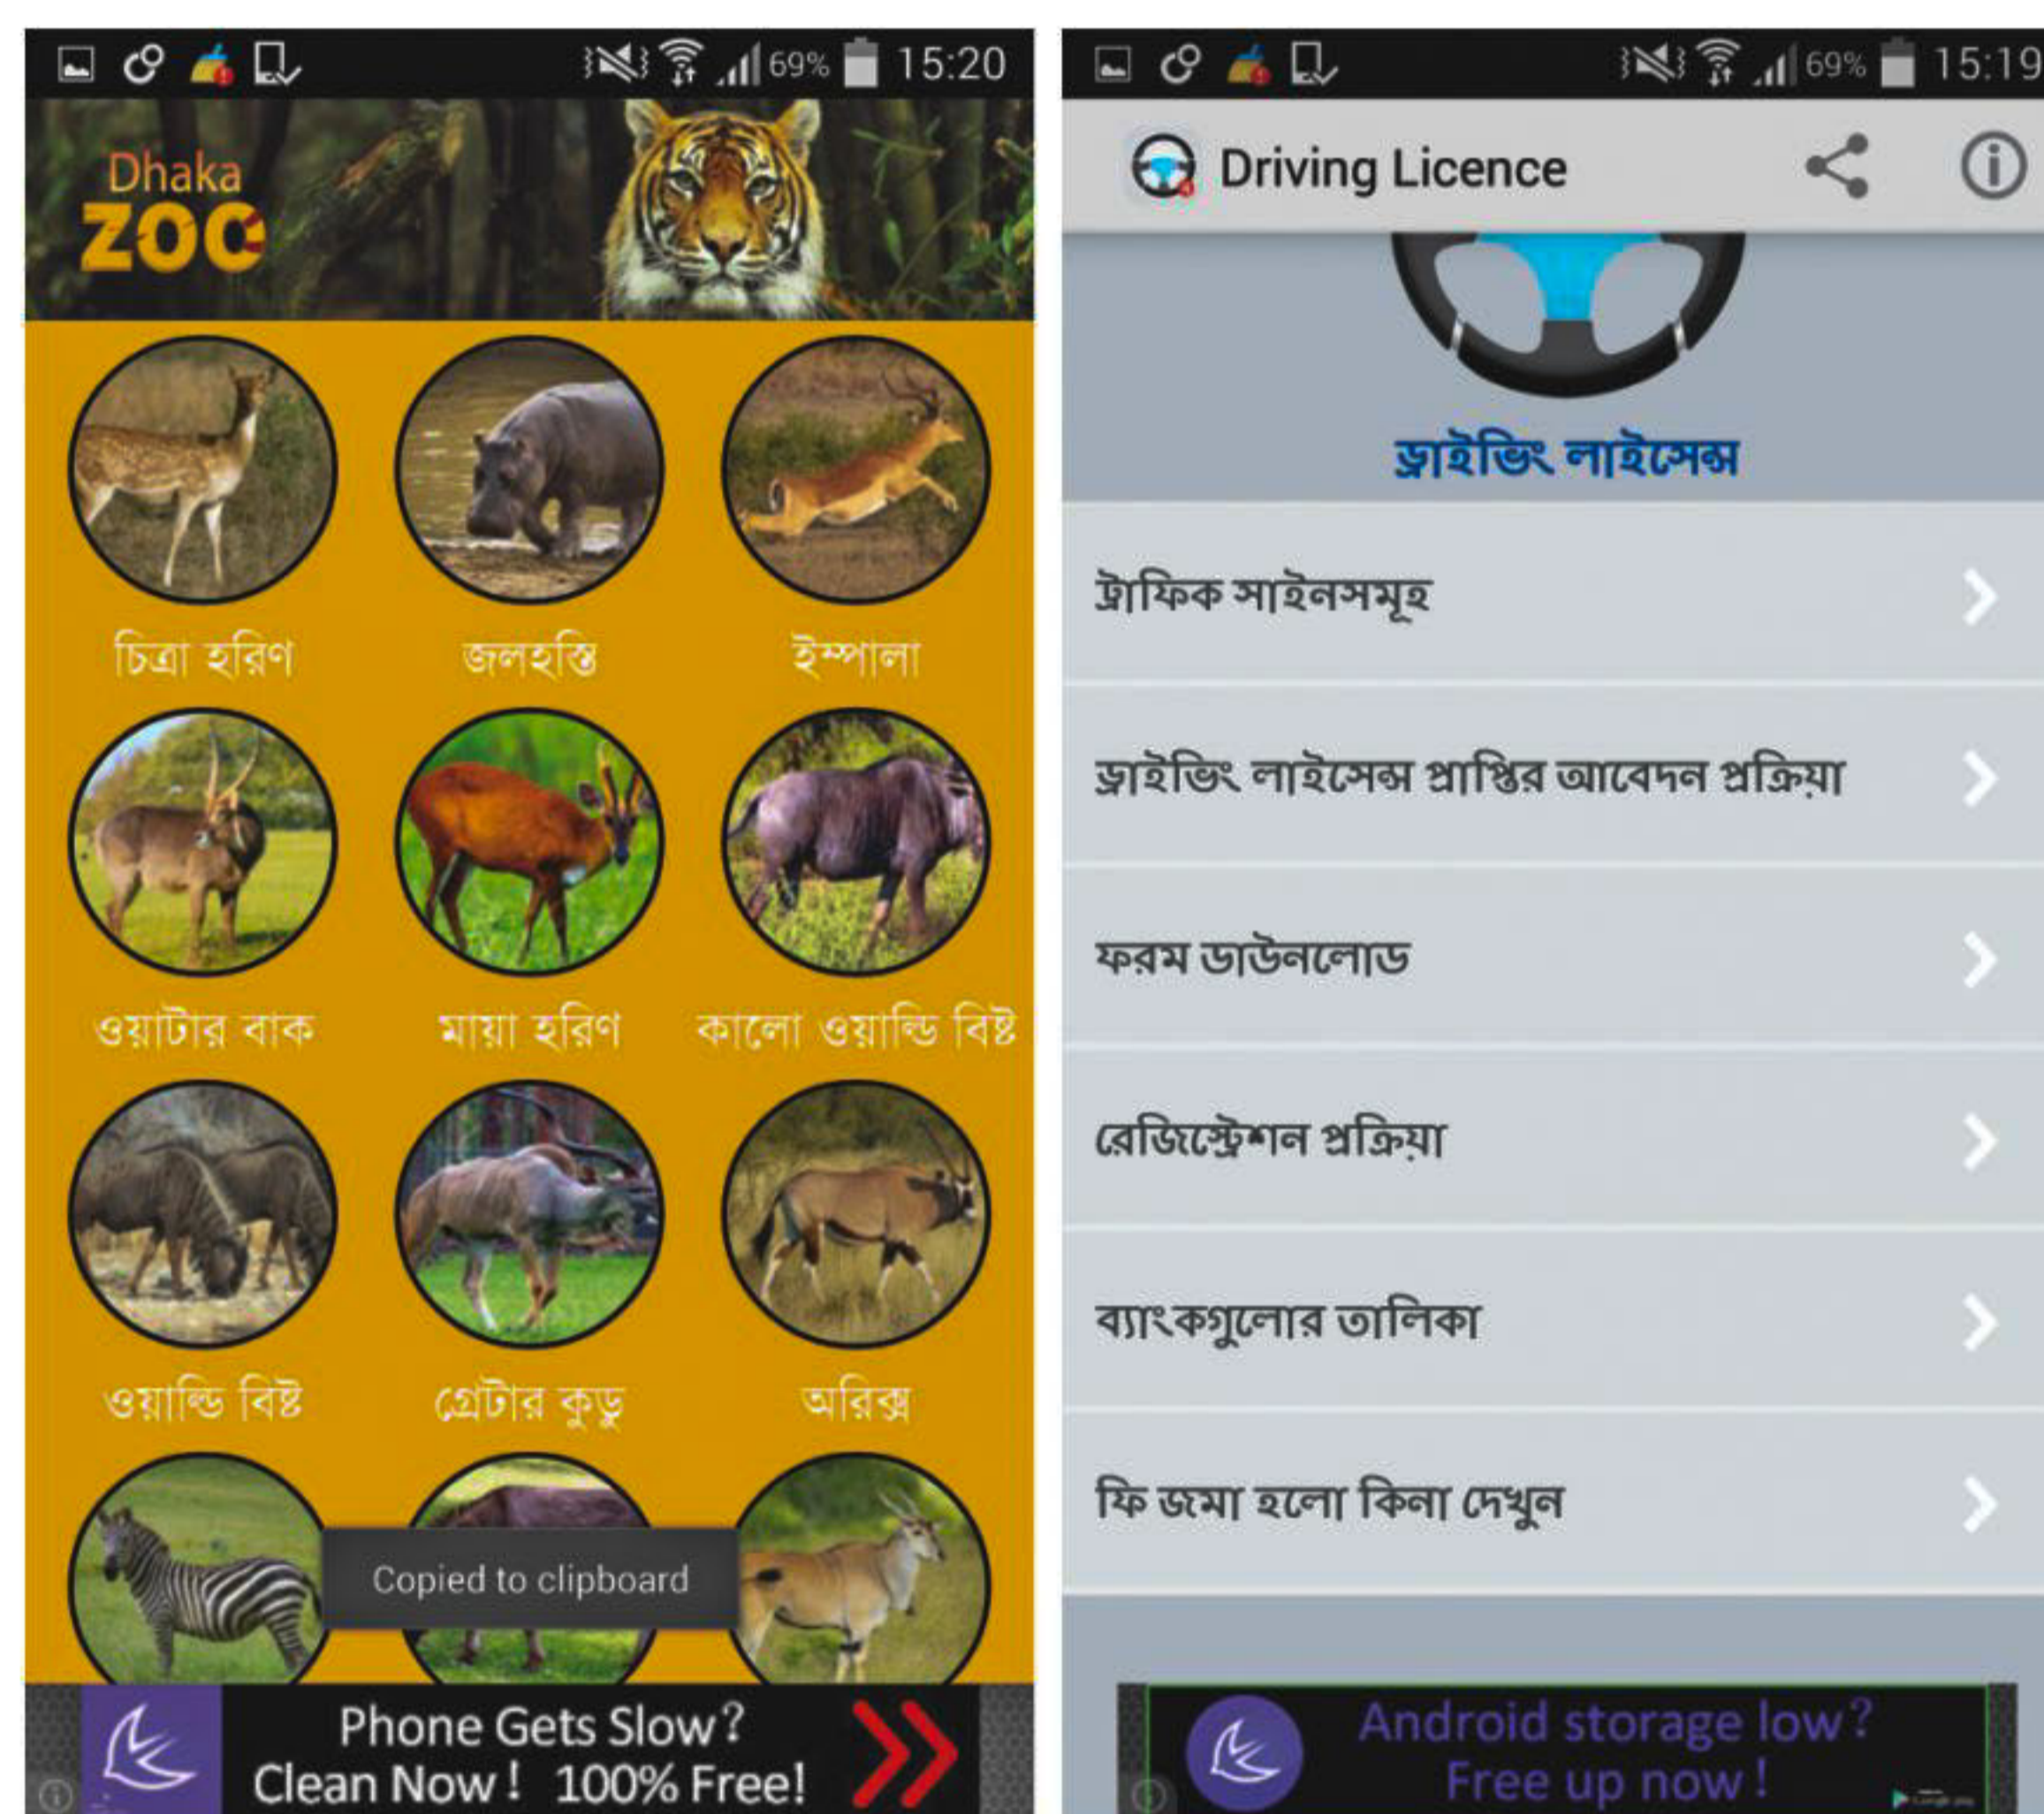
69% 15:20

Dhaka ZOO

চিত্রা হরিণ
জলহস্তি
ইম্পালা
ওয়াটার বাক
মায়া হরিণ
কালো ওয়াল্ডি বিষ্ট
ওয়াল্ডি বিষ্ট
গ্রেটার কুডু
অরিক্স

Copied to clipboard

Phone Gets Slow? Clean Now! 100% Free!

69% 15:19

Driving Licence

ড্রাইভিং লাইসেন্স

ট্রাফিক সাইনসমূহ
ড্রাইভিং লাইসেন্স প্রাপ্তির আবেদন প্রক্রিয়া
ফরম ডাউনলোড
রেজিস্ট্রেশন প্রক্রিয়া
ব্যাংকগুলোর তালিকা
ফি জমা হলো কিনা দেখুন

Android storage low? Free up now!